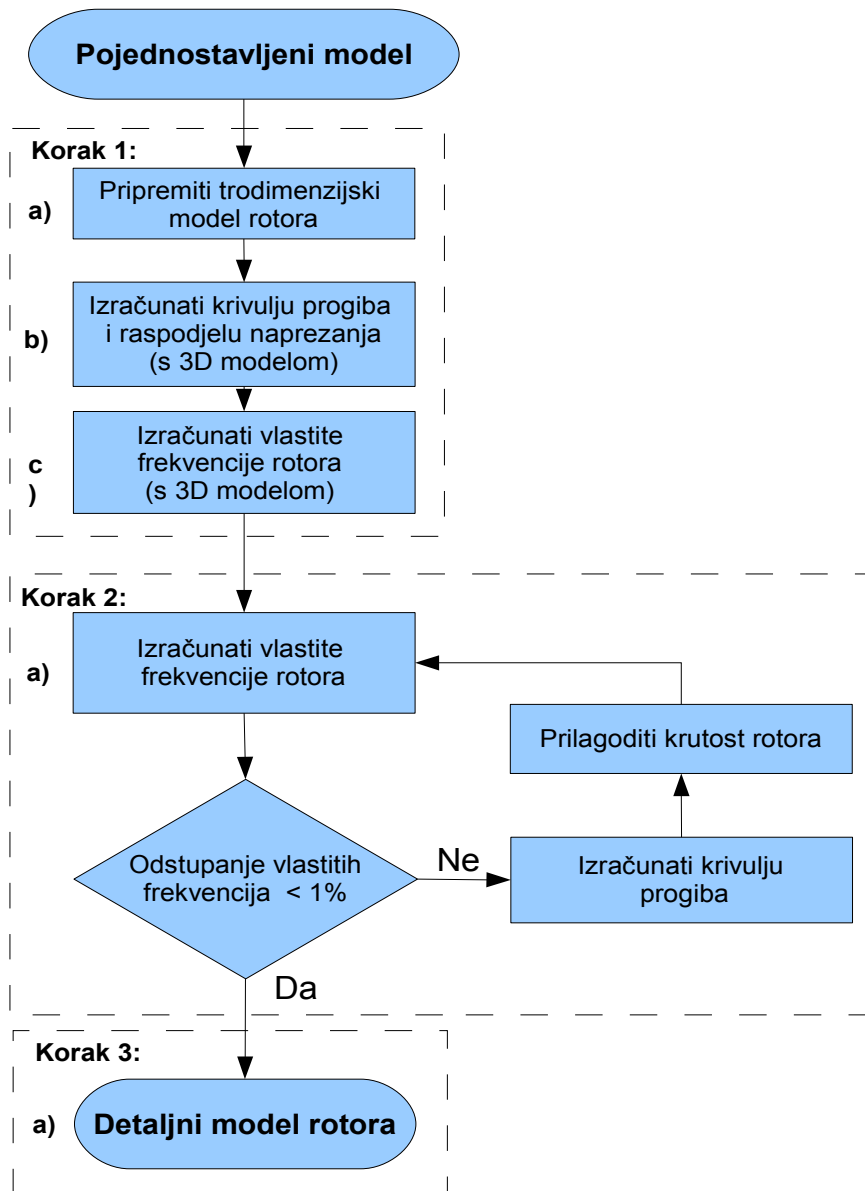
Pojednostavljeni model

Korak 1:

a) Pripremiti trodimenzijski model rotora

b) Izračunati krivulju progiba i raspodjelu naprezanja (s 3D modelom)

c ) Izračunati vlastite frekvencije rotora (s 3D modelom)

Korak 2:

a) Izračunati vlastite frekvencije rotora

Prilagoditi krutost rotora

Odstupanje vlastitih frekvencija < 1%

Ne

Izračunati krivulju progiba

Da

Korak 3:

a) Detaljni model rotora